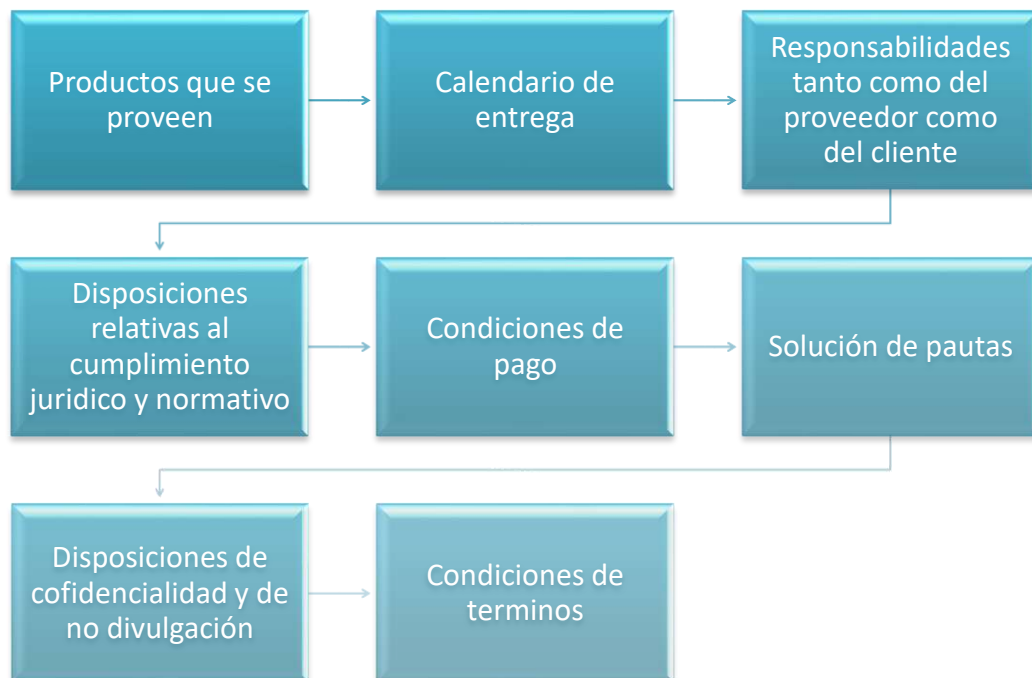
Productos que se proveen

Calendario de entrega

Responsabilidades tanto como del proveedor como del cliente

Disposiciones relativas al cumplimiento juridico y normativo

Condiciones de pago

Solución de pautas

Disposiciones de cofidencialidad y de no divulgación

Condiciones de terminos